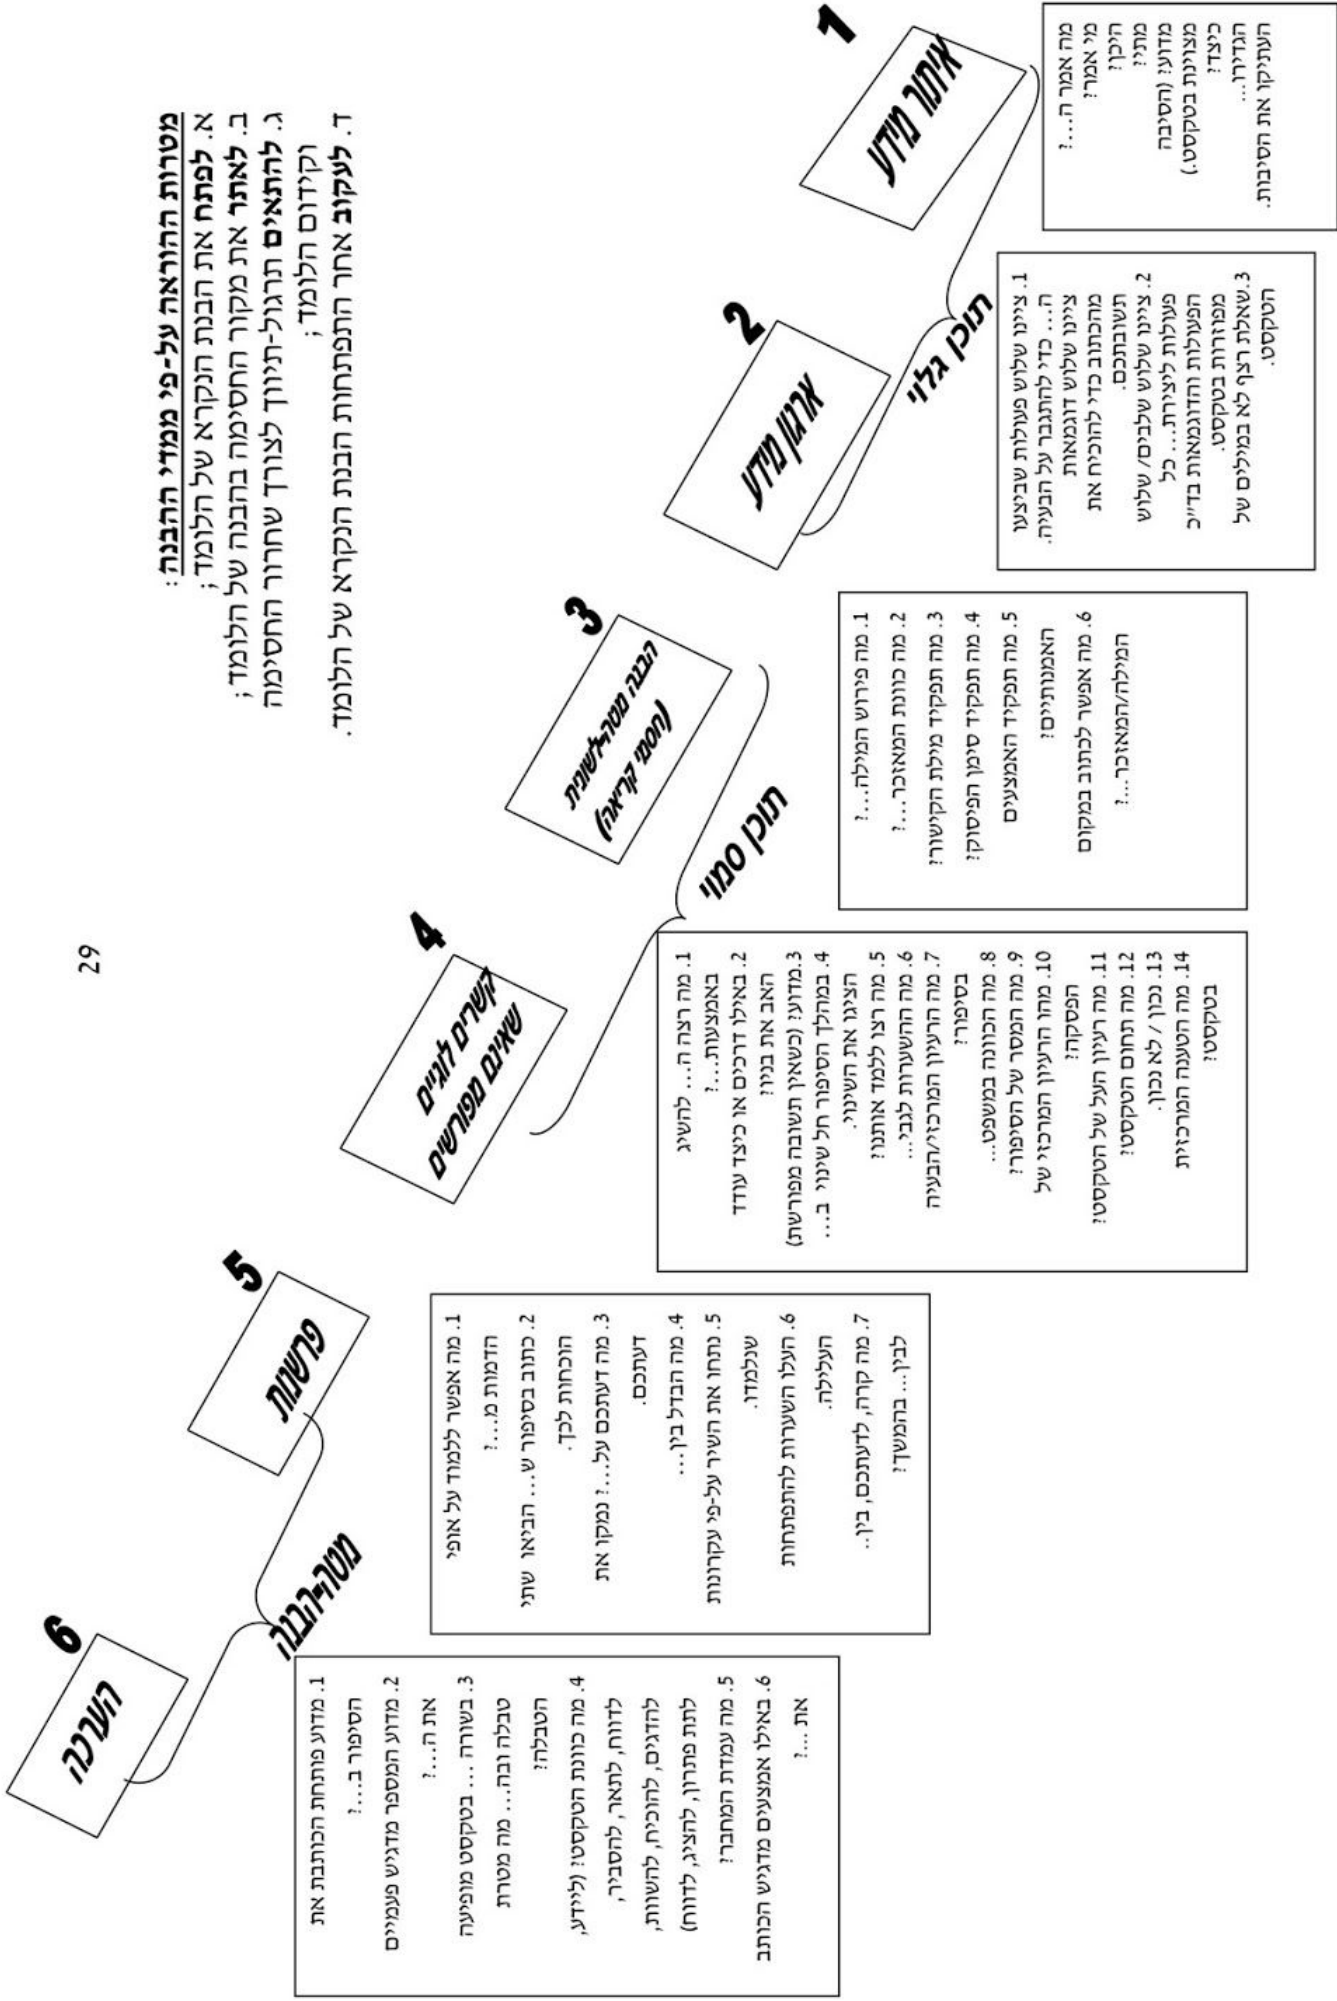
מטרות ההוראה על-פי ממדי ההבנה:
א. לפתח את הבנת הנקרא של הלומד;
ב. לאתר את מקור החסימה בהבנה של הלומד;
ג. להתאים תרגול-תיווך לצורך שחרור החסימה וקידום הלומד;
ד. לעקוב אחר התפתחות הבנת הנקרא של הלומד.

1
איתור מידע

מה אמר ה...?
מי אמר?
היכן?
מתי?
מדוע? (הסיבה מצוינת בטקסט.)
כיצד?
הגדירו...
העתיקו את הסיבות.

תוכן גלוי

2
ארגון מידע

1. ציינו שלוש פעולות שביצע ה.... כדי להתגבר על הבעיה. ציינו שלוש דוגמאות מהכתוב כדי להוכיח את תשובתכם.
2. ציינו שלוש שלבים/ שלוש הפעולות ליצירת... כל הפעולות והדוגמאות בד"כ מפוזרות בטקסט.
3. שאלת רצף לא במילים של הטקסט.

3
הבנה מטה-לשונית (סמני קריאה)

1. מה פירוש המילה...?
2. מה כוונת המאזכר...?
3. מה תפקיד מילת הקישור?
4. מה תפקיד סימן הפיסוק?
5. מה תפקיד האמצעים האמנותיים?
6. מה אפשר לכתוב במקום המילה/המאזכר...?

תוכן סמוי

4
קשרים לוגיים שאינם מפורשים

1. מה רצה ה... להשיג באמצעות...?
2. באילו דרכים או כיצד עודד האב את בניו?
3. מדוע? (כשאין תשובה מפורשת)
4. במהלך הסיפור חל שינוי ב... הציגו את השינוי.
5. מה רצו ללמד אותנו?
6. מה ההשערות לגבי...
7. מה הרעיון המרכזי/הבעיה בסיפור?
8. מה הכוונה במשפט...
9. מה המסר של הסיפור?
10. מהו הרעיון המרכזי של הפסקה?
11. מה רעיון העל של הטקסט?
12. מה תחום הטקסט?
13. נכון / לא נכון.
14. מה הטענה המרכזית בטקסט?

29

5
פרשנות

1. מה אפשר ללמוד על אופי הדמות מ...?
2. כתוב בסיפור ש... הביאו שתי הוכחות לכך.
3. מה דעתכם על...? נמקו את דעתכם.
4. מה הבדל בין...
5. נתחו את השיר על-פי עקרונות שלמדו.
6. העלו השערות להתפתחות העלילה.
7. מה קרה, לדעתכם, בין... לבין... בהמשך?

מטה-הבנה

6
הערכה

1. מדוע פותחת הכותבת את הסיפור ב...?
2. מדוע המספר מדגיש פעמיים את ה...?
3. בשורה ... בטקסט מופיעה טבלה ובה... מה מטרת הטבלה?
4. מה כוונת הטקסט? (ליידע, לדווח, לתאר, להסביר, להדגים, להוכיח, להשוות, לתת פתרון, להציג, לדווח)
5. מה עמדת המחבר?
6. באילו אמצעים מדגיש הכותב את ...?